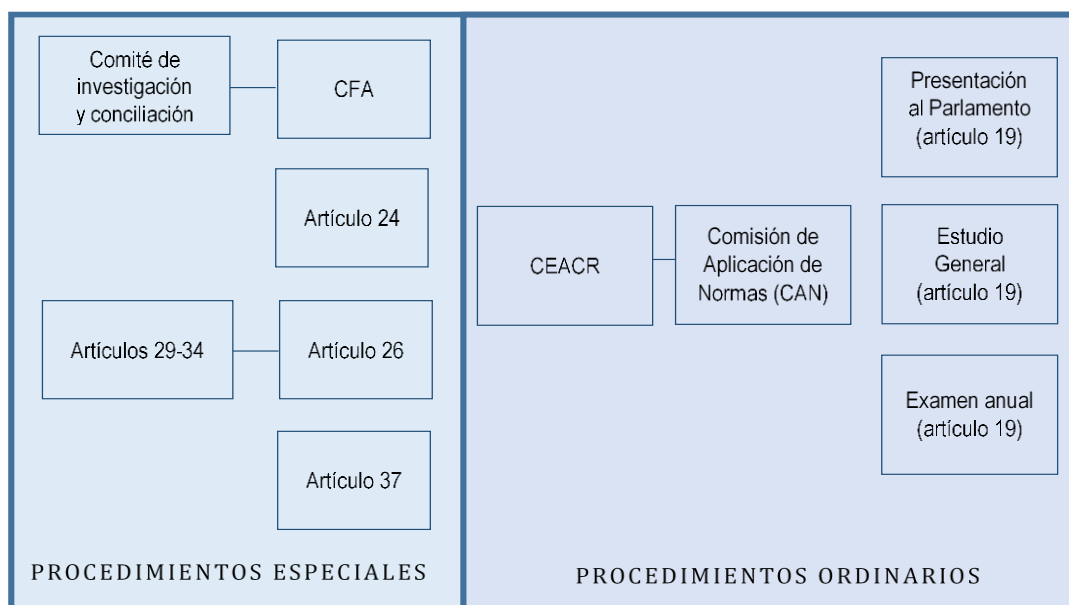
Comité de investigación y conciliación

CFA

Artículo 24

Artículos 29-34

Artículo 26

Artículo 37

PROCEDIMIENTOS ESPECIALES

CEACR

Comisión de Aplicación de Normas (CAN)

Presentación al Parlamento (artículo 19)

Estudio General (artículo 19)

Examen anual (artículo 19)

PROCEDIMIENTOS ORDINARIOS